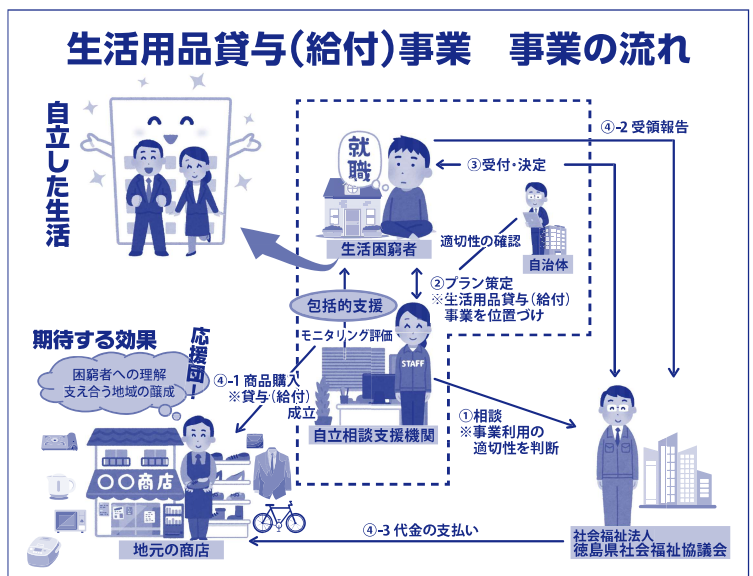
生活用品貸与(給付)事業　事業の流れ

自立した生活

④-2 受領報告

就職

③受付・決定

生活困窮者

適切性の確認

自治体

②プラン策定
※生活用品貸与(給付)事業を位置づけ

包括的支援

モニタリング評価

期待する効果

応援団!

困窮者への理解
支え合う地域の醸成

④-1 商品購入
※貸与(給付)
成立

STAFF

自立相談支援機関

①相談
※事業利用の適切性を判断

○○商店

地元の商店

④-3 代金の支払い

社会福祉法人
徳島県社会福祉協議会